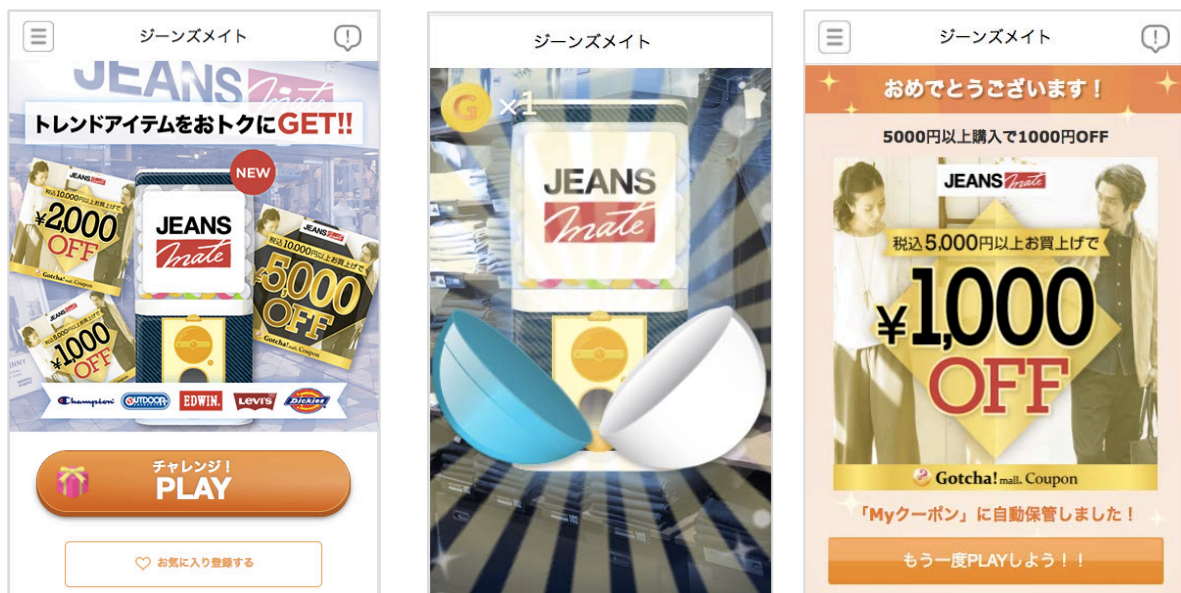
ジーンズメイト

JEANS mate

トレンドアイテムをおトクにGET!!

NEW

JEANS mate

税込10,000円以上お買上げで
¥2,000 OFF
Gotcha! mall Coupon

税込5,000円以上お買上げで
¥1,000 OFF

税込10,000円以上お買上げで
¥5,000 OFF
Gotcha! mall Coupon

Champion OUTDOOR EDWIN Levi's Dickies

チャレンジ！
PLAY

お気に入り登録する

ジーンズメイト

G ×1

JEANS mate

ジーンズメイト

おめでとうございます！

5000円以上購入で1000円OFF

JEANS mate

税込5,000円以上お買上げで
¥1,000 OFF

Gotcha! mall Coupon

「Myクーポン」に自動保管しました！

もう一度PLAYしよう！！